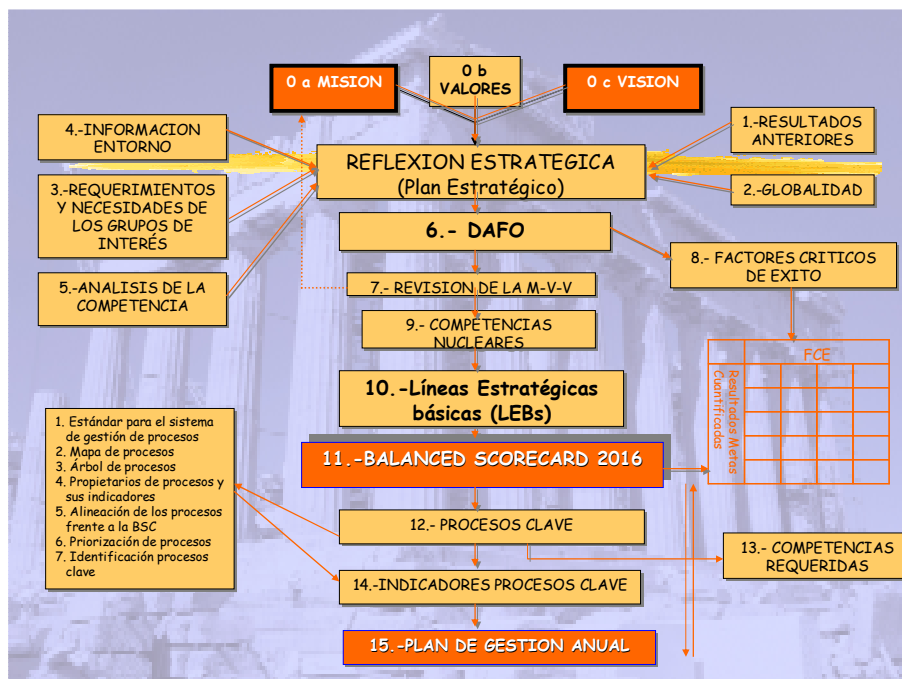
0 a MISION

0 b VALORES

0 c VISION

4.-INFORMACION ENTORNO

1.-RESULTADOS ANTERIORES

REFLEXION ESTRATEGICA (Plan Estratégico)

3.-REQUERIMIENTOS Y NECESIDADES DE LOS GRUPOS DE INTERÉS

2.-GLOBALIDAD

6.- DAFO

8.- FACTORES CRITICOS DE EXITO

5.-ANALISIS DE LA COMPETENCIA

7.- REVISION DE LA M-V-V

9.- COMPETENCIAS NUCLEARES

FCE

Resultados Metas Cuantificadas

10.-Líneas Estratégicas básicas (LEBs)

1. Estándar para el sistema de gestión de procesos
2. Mapa de procesos
3. Árbol de procesos
4. Propietarios de procesos y sus indicadores
5. Alineación de los procesos frente a la BSC
6. Priorización de procesos
7. Identificación procesos clave

11.-BALANCED SCORECARD 2016

12.- PROCESOS CLAVE

13.- COMPETENCIAS REQUERIDAS

14.-INDICADORES PROCESOS CLAVE

15.-PLAN DE GESTION ANUAL